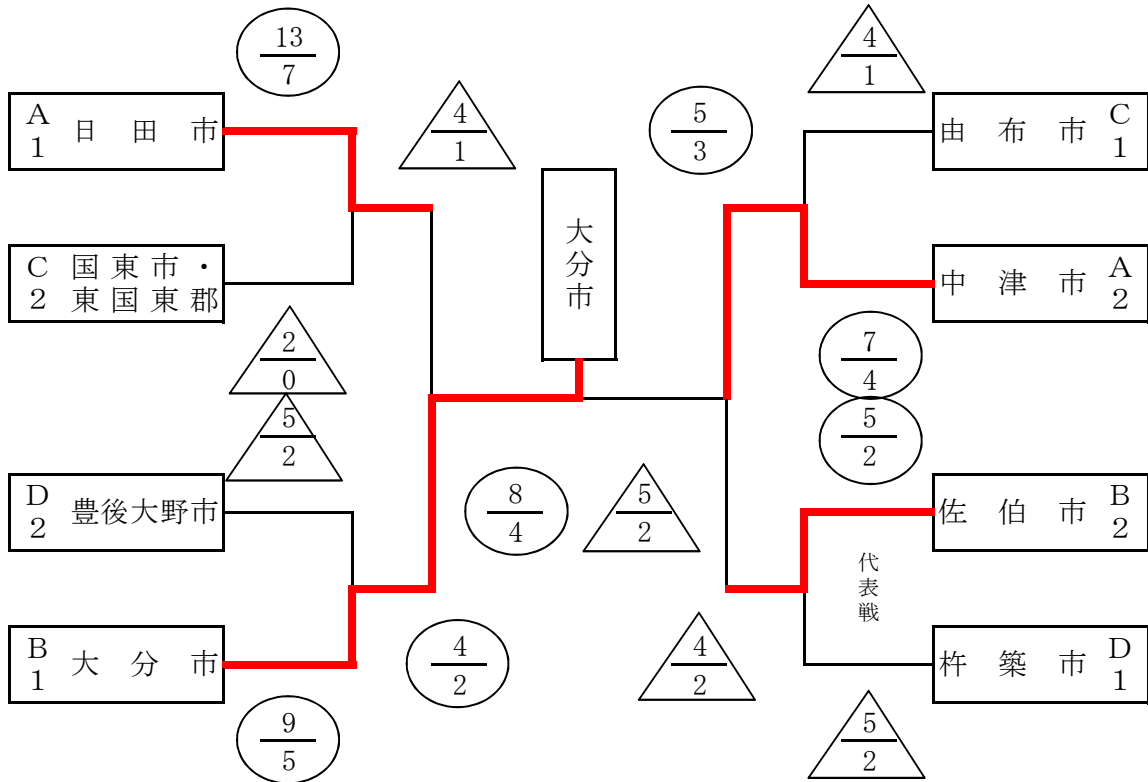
$\frac{13}{7}$

A
1 日 田 市

$\frac{4}{1}$

C 国東市・
2 東国東郡

$\frac{2}{0}$

$\frac{5}{2}$

D
2 豊後大野市

B
1 大 分 市

$\frac{9}{5}$

$\frac{8}{4}$

$\frac{4}{2}$

大分市

$\frac{5}{3}$

$\frac{5}{2}$

$\frac{4}{2}$

$\frac{4}{1}$

由 布 市 C
1

中 津 市 A
2

$\frac{7}{4}$

$\frac{5}{2}$

佐 伯 市 B
2

代表戦

杵 築 市 D
1

$\frac{5}{2}$